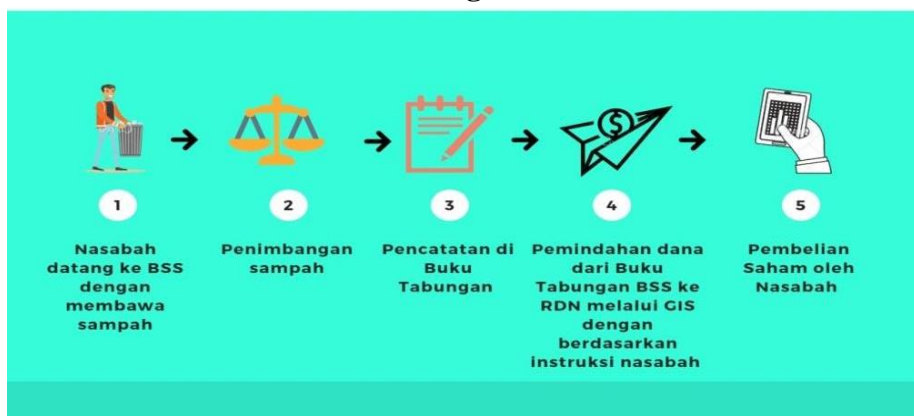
1

Nasabah datang ke BSS dengan membawa sampah

2

Penimbangan sampah

3

Pencatatan di Buku Tabungan

4

Pemindahan dana dari Buku Tabungan BSS ke RDN melalui GIS dengan berdasarkan instruksi nasabah

5

Pembelian Saham oleh Nasabah